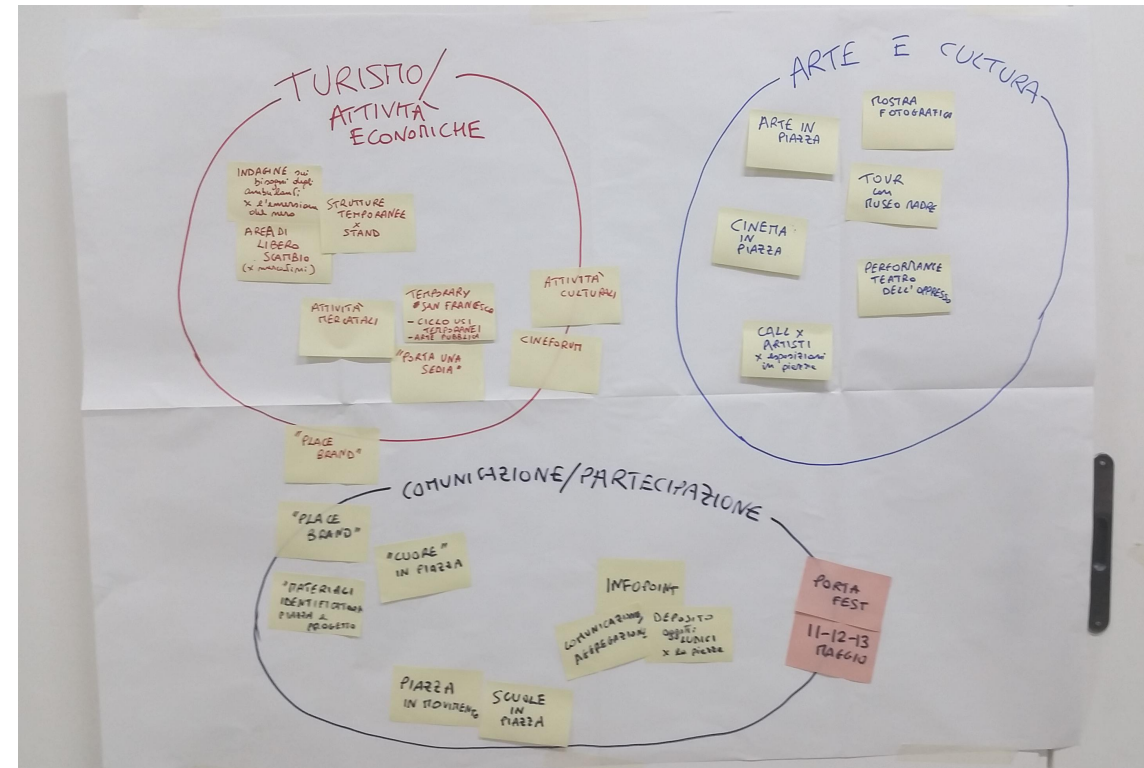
TURISMO/
ATTIVITA'
ECONOMICHE

INDAGINE sui bisogni degli ambulanti x l'estensione del mercato

STRUTTURE TEMPORANEE + STAND

AREA DI LIBERO SCAMBIO (x mercatini)

ATTIVITA' MERCATALI

TEMPORARY #SAN FRANCESCO
- CICLO USI TEMPORANEI
- ARTE PUBBLICA

"PORTA UNA SEDIA"

ATTIVITA' CULTURALI

CINEFORUM

ARTE E CULTURA

ARTE IN PIAZZA

MOSTRA FOTOGRAFICA

TOUR con MUSEO MADRE

CINEMA IN PIAZZA

PERFORMANCE TEATRO DELL'OPPRESSO

CALL X ARTISTI x esposizioni in piazza

"PLACE BRAND"

COMUNICAZIONE/PARTECIPAZIONE

"PLACE BRAND"

"CUORE" IN PIAZZA

"MATERIALI IDENTIFICATIVI PIAZZA & PROGETTO"

INFOPOINT

COMUNICAZIONE AGGREGAZIONE

DEPOSITO oggetti LUDICI x la piazza

PORTA FEST

11-12-13 MAGGIO

PIAZZA IN MOVIMENTO

SCUOLE IN PIAZZA